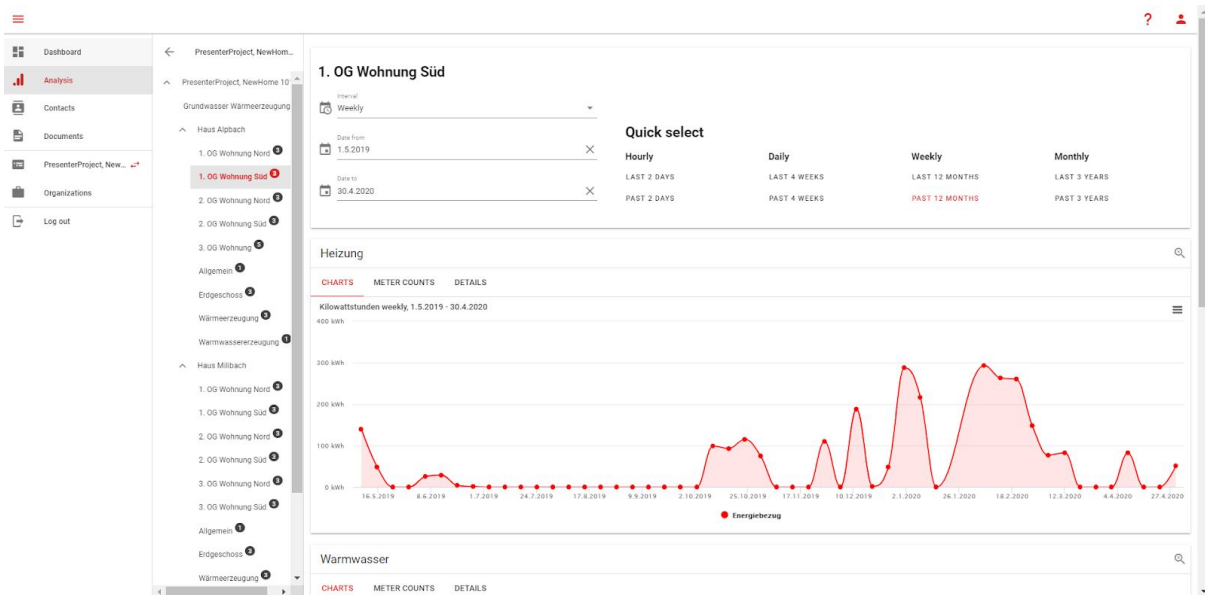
Dashboard
Analysis
Contacts
Documents
PresenterProject, New...
Organizations
Log out

PresenterProject, NewHom...
PresenterProject, NewHome 10
Grundwasser Wärmeerzeugung
Haus Alpbach
1. OG Wohnung Nord 3
1. OG Wohnung Süd 3
2. OG Wohnung Nord 3
2. OG Wohnung Süd 3
3. OG Wohnung 5
Allgemein 1
Erdgeschoss 3
Wärmeerzeugung 3
Warmwassererzeugung 1
Haus Millbach
1. OG Wohnung Nord 3
1. OG Wohnung Süd 3
2. OG Wohnung Nord 3
2. OG Wohnung Süd 3
3. OG Wohnung Nord 3
3. OG Wohnung Süd 3
Allgemein 1
Erdgeschoss 3
Wärmeerzeugung 3

1. OG Wohnung Süd

Interval
Weekly

Date from
1.5.2019

Date to
30.4.2020

Quick select

| Hourly | Daily | Weekly | Monthly |
|---|---|---|---|
| LAST 2 DAYS | LAST 4 WEEKS | LAST 12 MONTHS | LAST 3 YEARS |
| PAST 2 DAYS | PAST 4 WEEKS | PAST 12 MONTHS | PAST 3 YEARS |

Heizung

CHARTS METER COUNTS DETAILS

Kilowattstunden weekly, 1.5.2019 - 30.4.2020

400 kWh
300 kWh
200 kWh
100 kWh
0 kWh

16.5.2019 8.6.2019 1.7.2019 24.7.2019 17.8.2019 9.9.2019 2.10.2019 25.10.2019 17.11.2019 10.12.2019 2.1.2020 26.1.2020 18.2.2020 12.3.2020 4.4.2020 27.4.2020

Energiebezug

Warmwasser

CHARTS METER COUNTS DETAILS